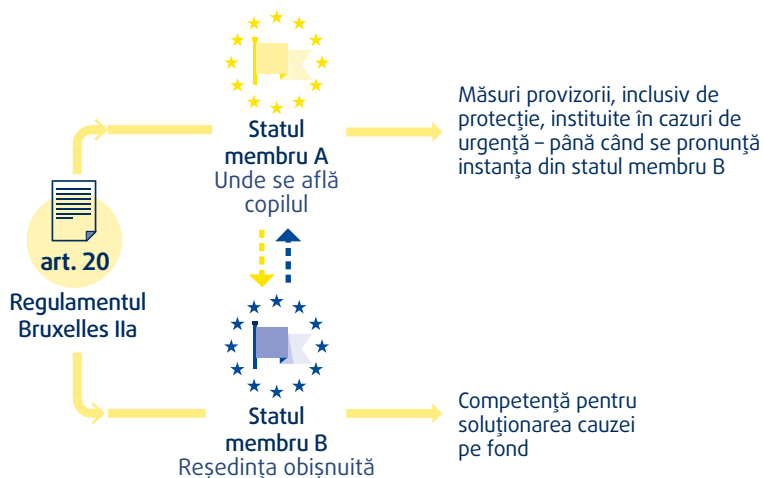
art. 20
Regulamentul Bruxelles IIa

Statul membru A
Unde se află copilul

Măsuri provizorii, inclusiv de protecţie, instituite în cazuri de urgenţă – până când se pronunţă instanţa din statul membru B

Statul membru B
Reşedinţa obişnuită

Competenţă pentru soluţionarea cauzei pe fond